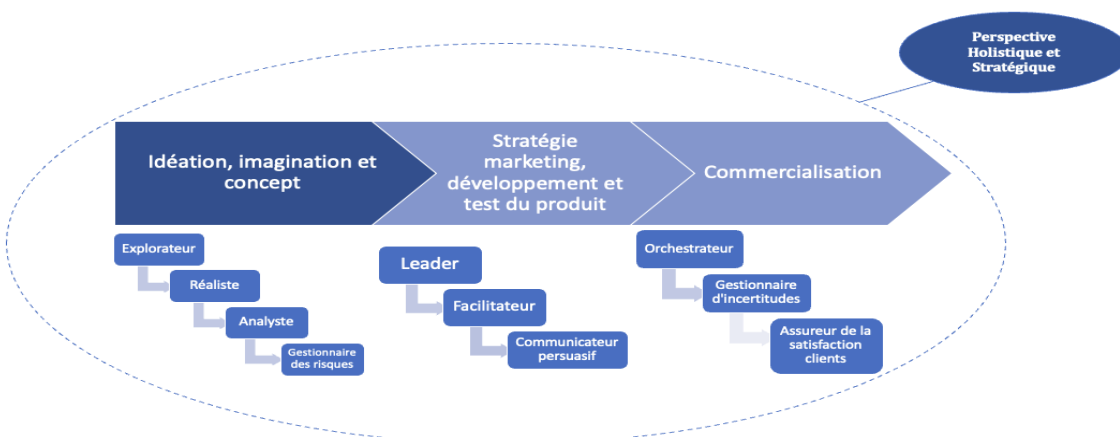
Perspective Holistique et Stratégique

Idéation, imagination et concept

Stratégie marketing, développement et test du produit

Commercialisation

Explorateur

Réaliste

Analyste

Gestionnaire des risques

Leader

Facilitateur

Communicateur persuasif

Orchestrateur

Gestionnaire d'incertitudes

Assureur de la satisfaction clients